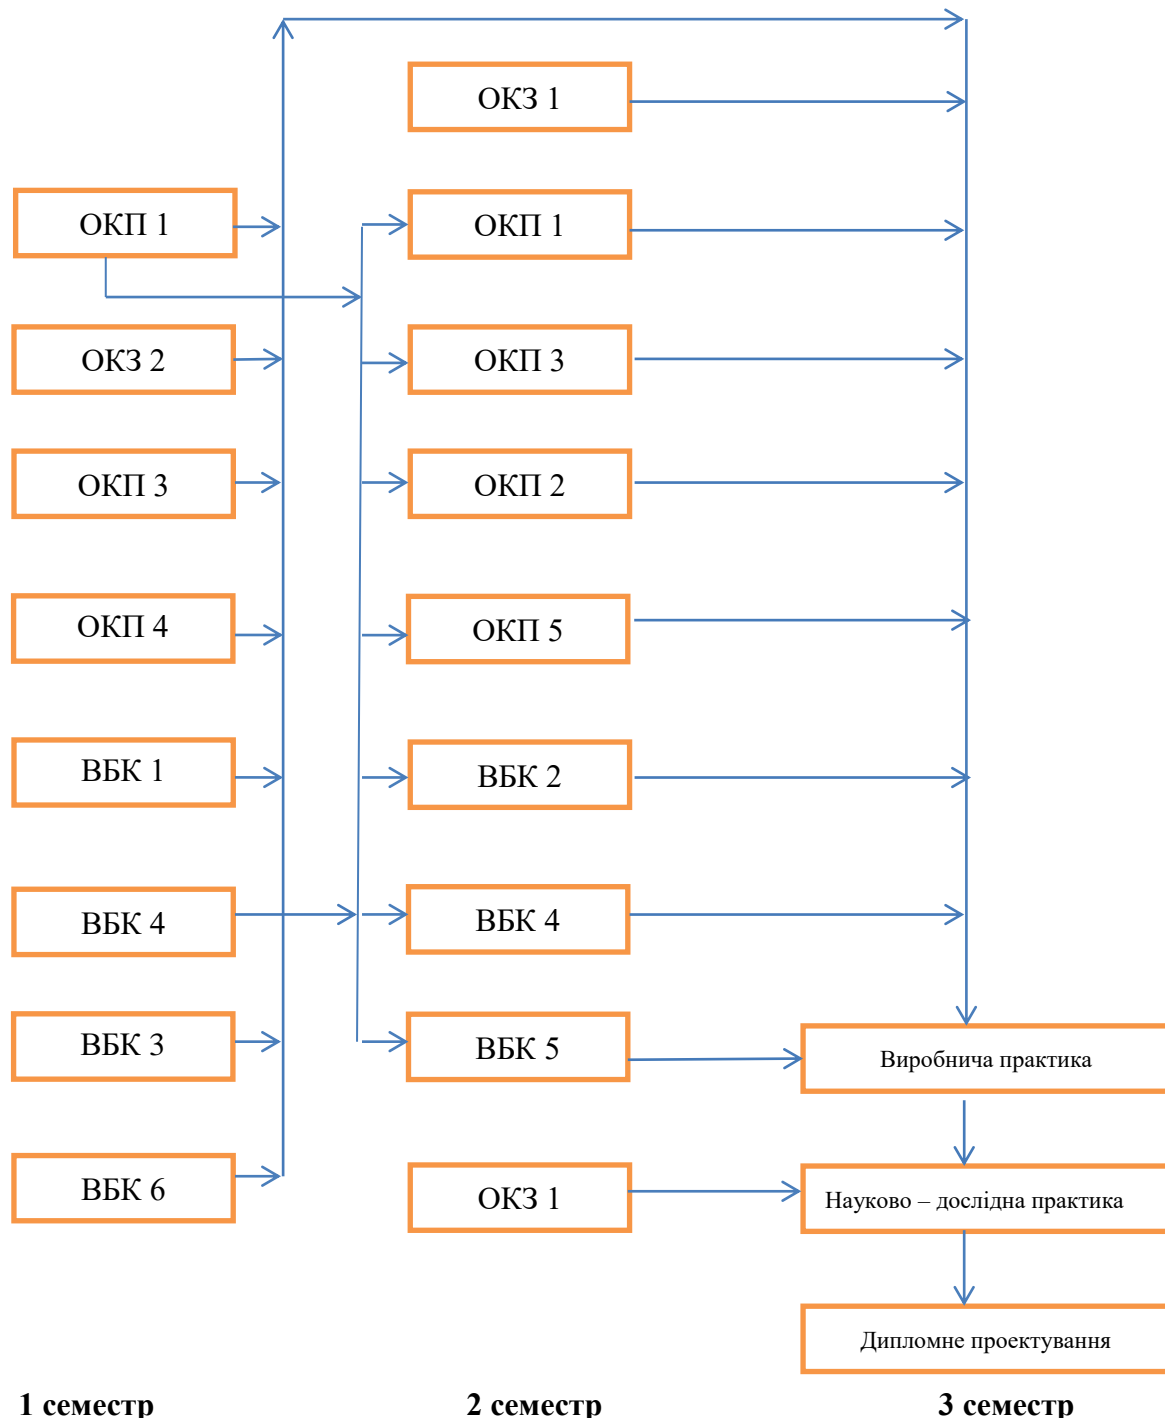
ОКП 1

ОКЗ 2

ОКП 3

ОКП 4

ВБК 1

ВБК 4

ВБК 3

ВБК 6

ОКЗ 1

ОКП 1

ОКП 3

ОКП 2

ОКП 5

ВБК 2

ВБК 4

ВБК 5

ОКЗ 1

Виробнича практика

Науково – дослідна практика

Дипломне проектування

1 семестр

2 семестр

3 семестр